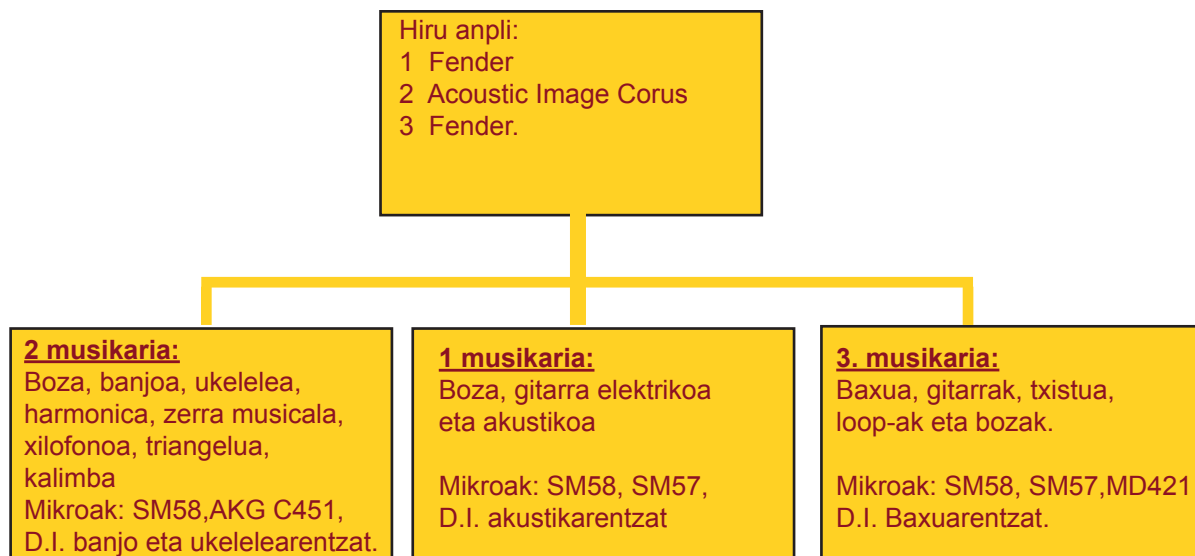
Hiru anpli:
1 Fender
2 Acoustic Image Corus
3 Fender.

2 musikaria:
Boza, banjoa, ukelelea, harmonica, zerra musicala, xilofonoa, triangelua, kalimba
Mikroak: SM58,AKG C451, D.I. banjo eta ukelelearentzat.

1 musikaria:
Boza, gitarra elektrikoa eta akustikoa

Mikroak: SM58, SM57, D.I. akustikarentzat

3. musikaria:
Baxua, gitarrak, txistua, loop-ak eta bozak.

Mikroak: SM58, SM57,MD421 D.I. Baxuarentzat.